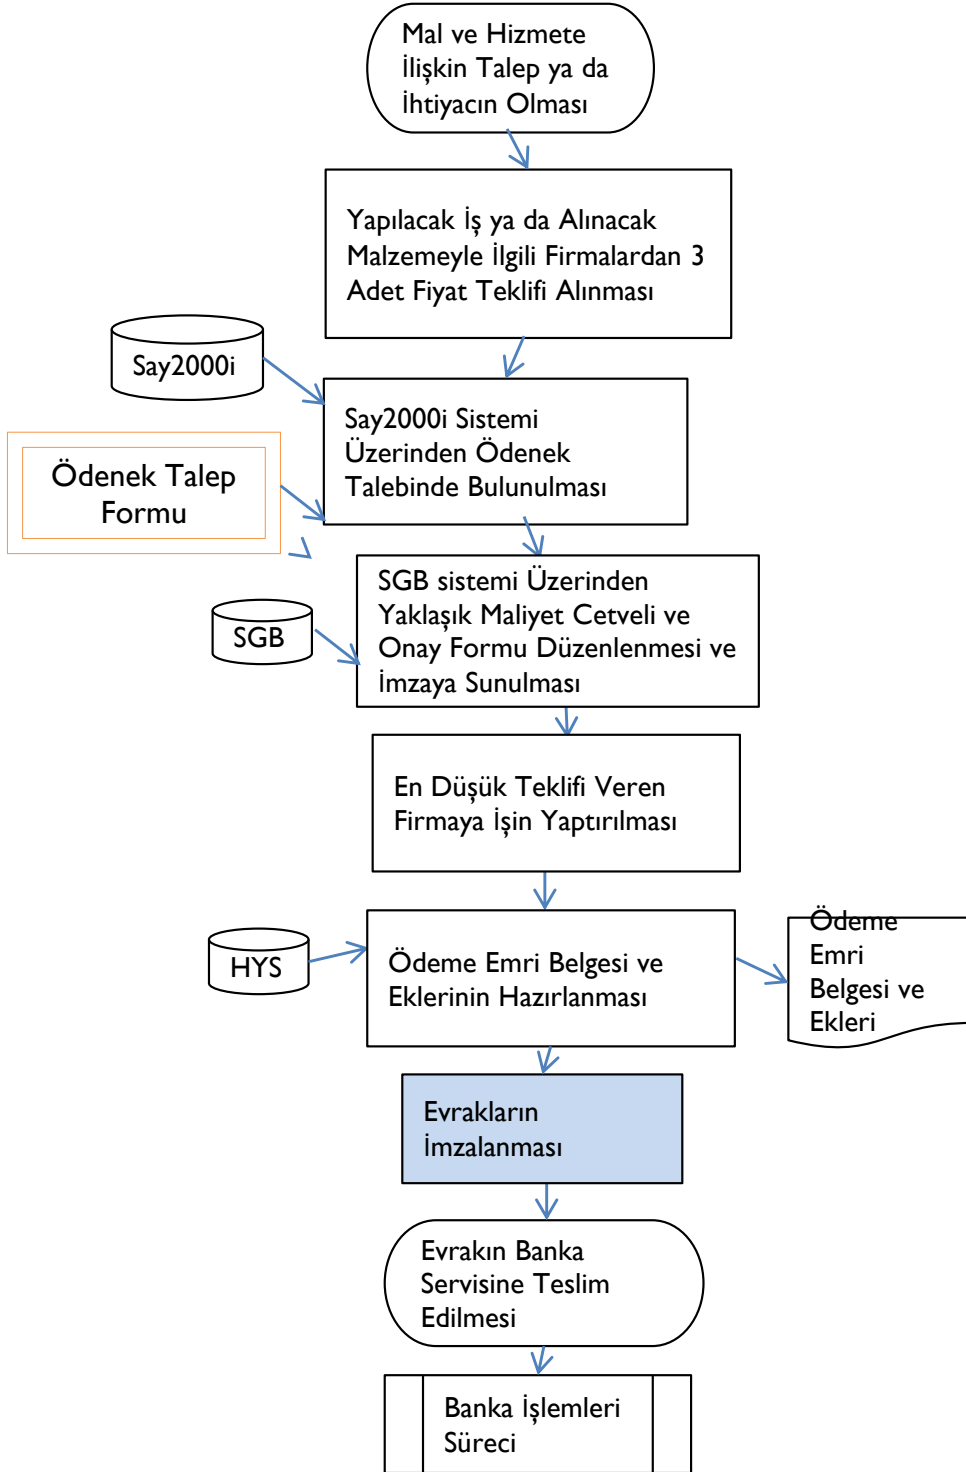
Mal ve Hizmete İlişkin Talep ya da İhtiyacın Olması

Yapılacak İş ya da Alınacak Malzemeyle İlgili Firmalardan 3 Adet Fiyat Teklifi Alınması

Say2000i

Say2000i Sistemi Üzerinden Ödenek Talebinde Bulunulması

Ödenek Talep Formu

SGB sistemi Üzerinden Yaklaşık Maliyet Cetveli ve Onay Formu Düzenlenmesi ve İmzaya Sunulması

SGB

En Düşük Teklifi Veren Firmaya İşin Yaptırılması

HYS

Ödeme Emri Belgesi ve Eklerinin Hazırlanması

Ödeme Emri Belgesi ve Ekleri

Evrakların İmzalanması

Evrakın Banka Servisine Teslim Edilmesi

Banka İşlemleri Süreci